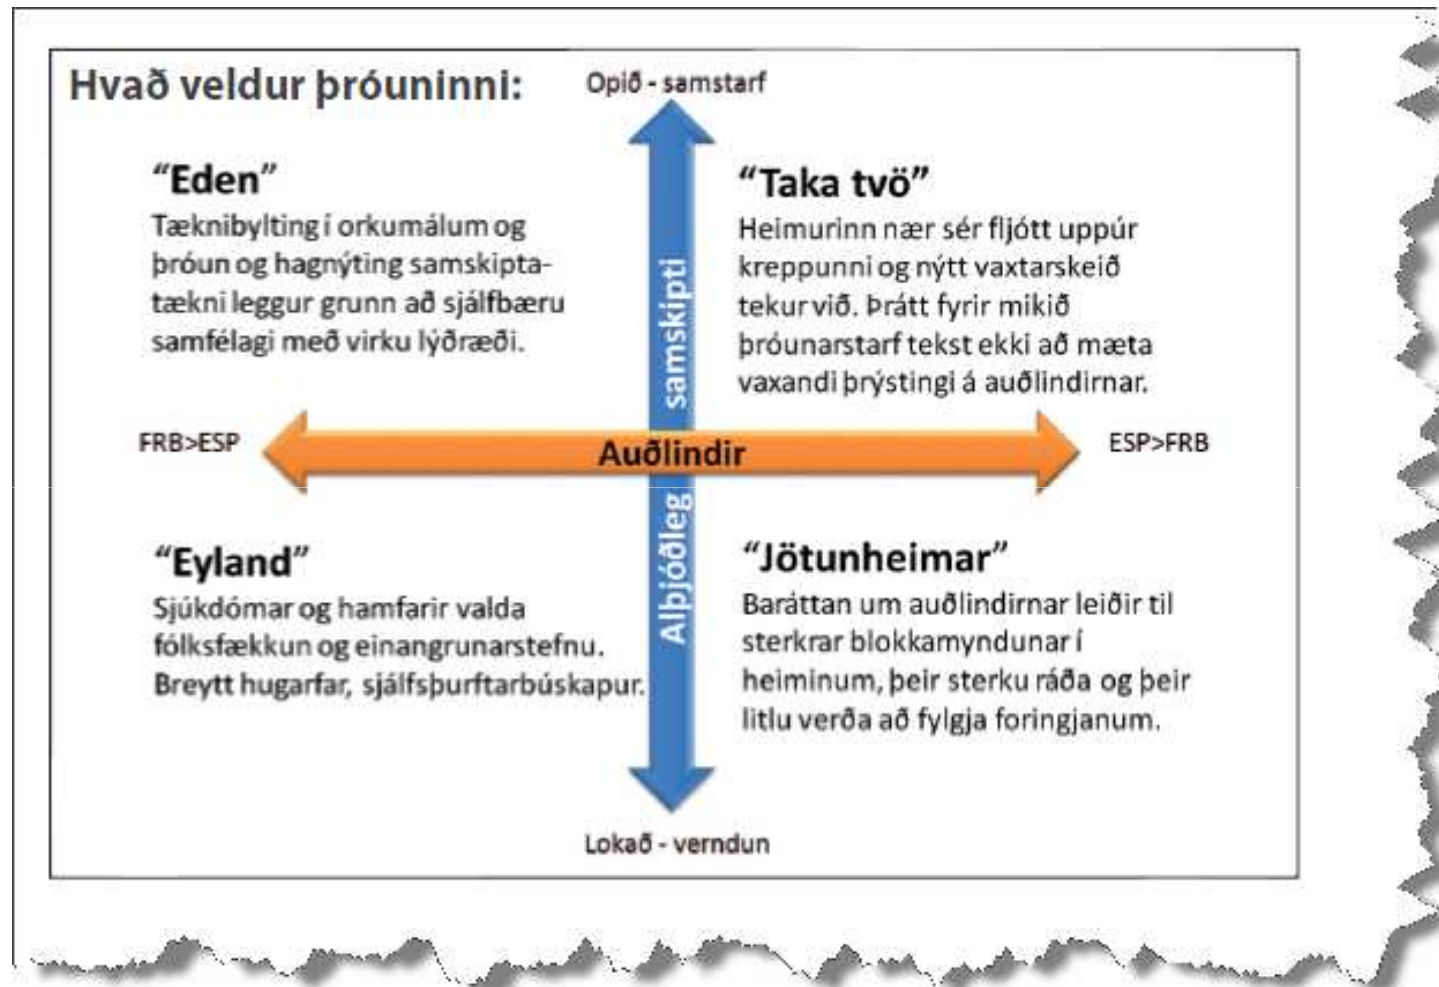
Hvað veldur þróuninni:

Opið - samstarf

"Eden"
Tæknibylting í orkumálum og þróun og hagnýting samskiptatækni leggur grunn að sjálfbæru samfélagi með virku lýðræði.

"Taka tvö"
Heimurinn nær sér fljótt uppúr kreppunni og nýtt vaxtarskeið tekur við. Þrátt fyrir mikið þróunarstarf tekst ekki að mæta vaxandi þrýstingi á auðlindirnar.

samskipti

FRB>ESP

Auðlindir

ESP>FRB

Alþjóðleg

"Eyland"
Sjúkdómar og hamfarir valda fólksfækkun og einangrunarstefnu. Breytt hugarfar, sjálfsþurftarbúskapur.

"Jötunheimar"
Baráttan um auðlindirnar leiðir til sterkrar blokkamyndunar í heiminum, þeir sterku ráða og þeir litlu verða að fylgja foringjanum.

Lokað - verndun